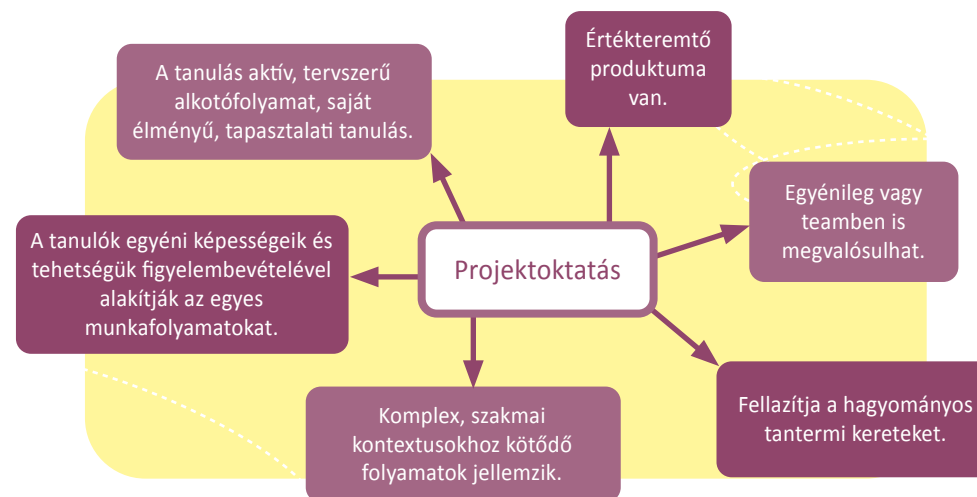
Projektoktatás

A tanulás aktív, tervszerű alkotófolyamat, saját élményű, tapasztalati tanulás.

Értékteremtő produktuma van.

Egyénileg vagy teamben is megvalósulhat.

Fellazítja a hagyományos tantermi kereteket.

Komplex, szakmai kontextusokhoz kötődő folyamatok jellemzik.

A tanulók egyéni képességeik és tehetségük figyelembevételével alakítják az egyes munkafolyamatokat.